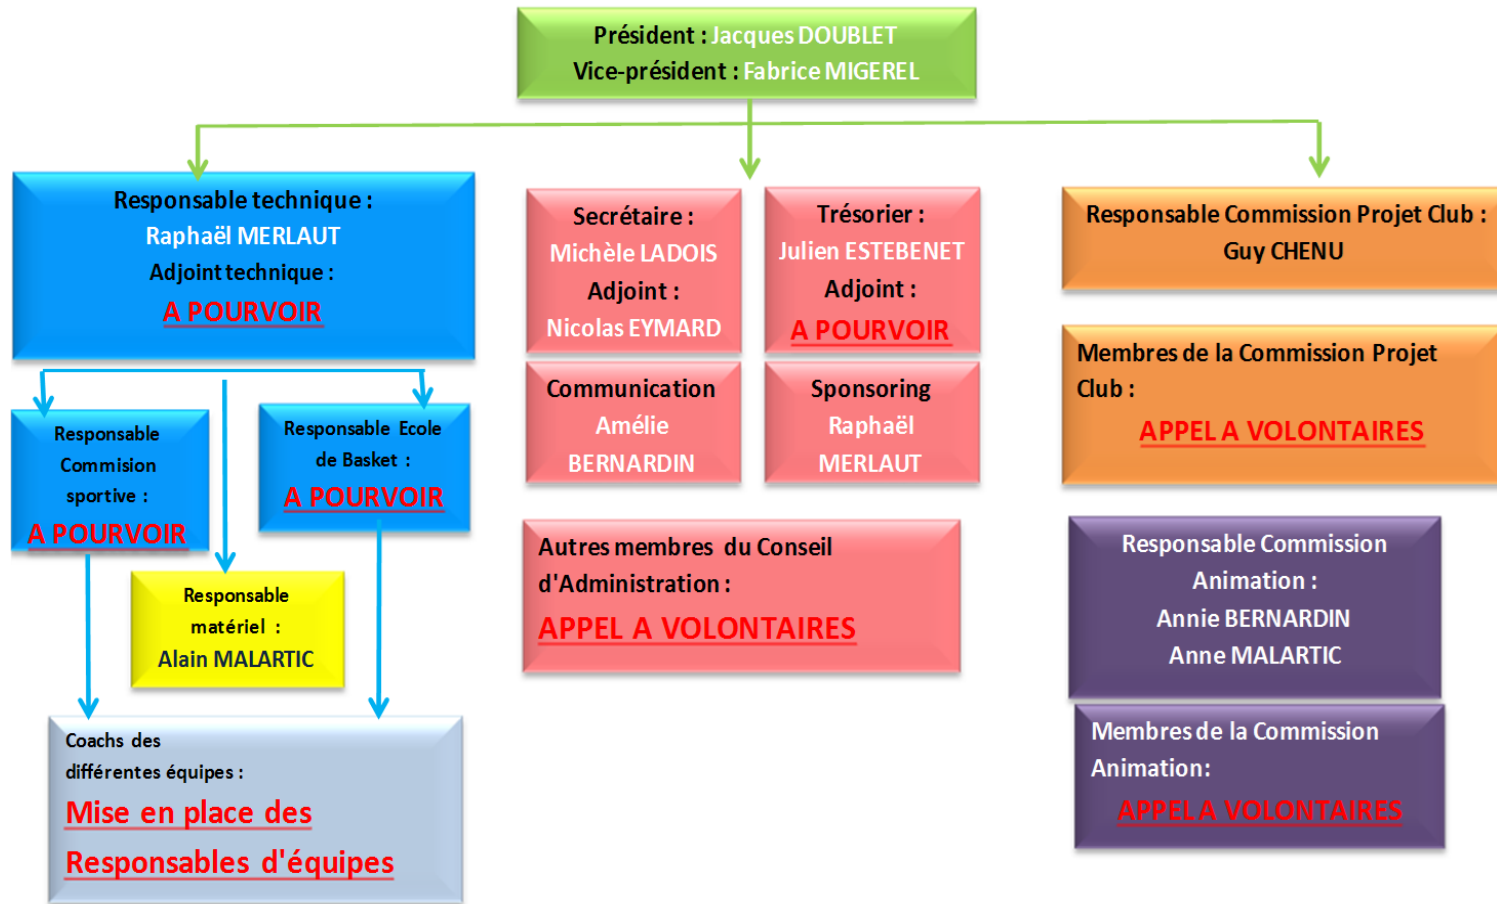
Président : Jacques DOUBLET
Vice-président : Fabrice MIGEREL

Responsable technique :
Raphaël MERLAUT
Adjoint technique :
A POURVOIR

Responsable Commision sportive :
A POURVOIR

Responsable Ecole de Basket :
A POURVOIR

Responsable matériel :
Alain MALARTIC

Coachs des différentes équipes :
Mise en place des Responsables d'équipes

Secrétaire :
Michèle LADOIS
Adjoint :
Nicolas EYMARD

Trésorier :
Julien ESTEBENET
Adjoint :
A POURVOIR

Communication
Amélie BERNARDIN

Sponsoring
Raphaël MERLAUT

Autres membres du Conseil d'Administration :
APPEL A VOLONTAIRES

Responsable Commission Projet Club :
Guy CHENU

Membres de la Commission Projet Club :
APPEL A VOLONTAIRES

Responsable Commission Animation :
Annie BERNARDIN
Anne MALARTIC

Membres de la Commission Animation:
APPEL A VOLONTAIRES